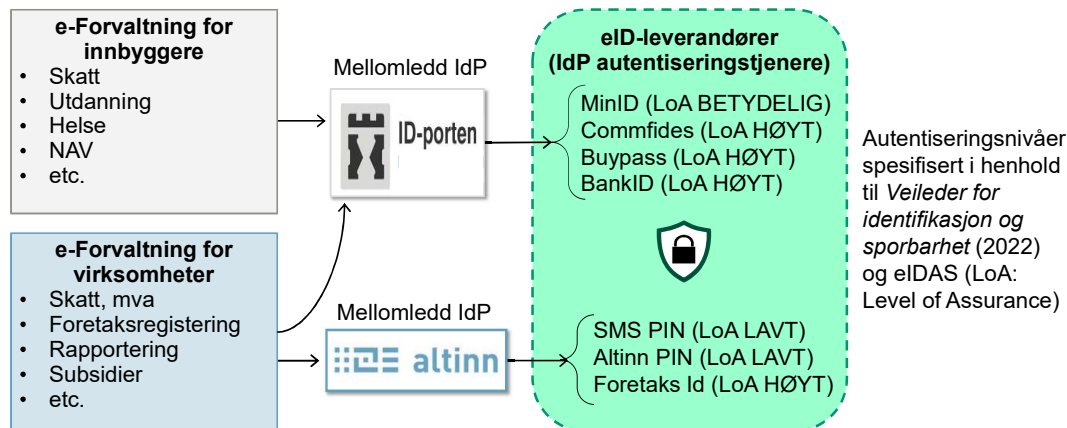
**e-Forvaltning for innbyggere**
- Skatt
- Utdanning
- Helse
- NAV
- etc.

**e-Forvaltning for virksomheter**
- Skatt, mva
- Foretaksregistering
- Rapportering
- Subsidier
- etc.

Mellomledd IdP

ID-porten

Mellomledd IdP

altinn

**eID-leverandører (IdP autentiseringstjenere)**

MinID (LoA BETYDELIG)
Commfides (LoA HØYT)
Buypass (LoA HØYT)
BankID (LoA HØYT)

SMS PIN (LoA LAVT)
Altinn PIN (LoA LAVT)
Foretaks Id (LoA HØYT)

Autentiseringsnivåer spesifisert i henhold til *Veileder for identifikasjon og sporbarhet* (2022) og eIDAS (LoA: Level of Assurance)